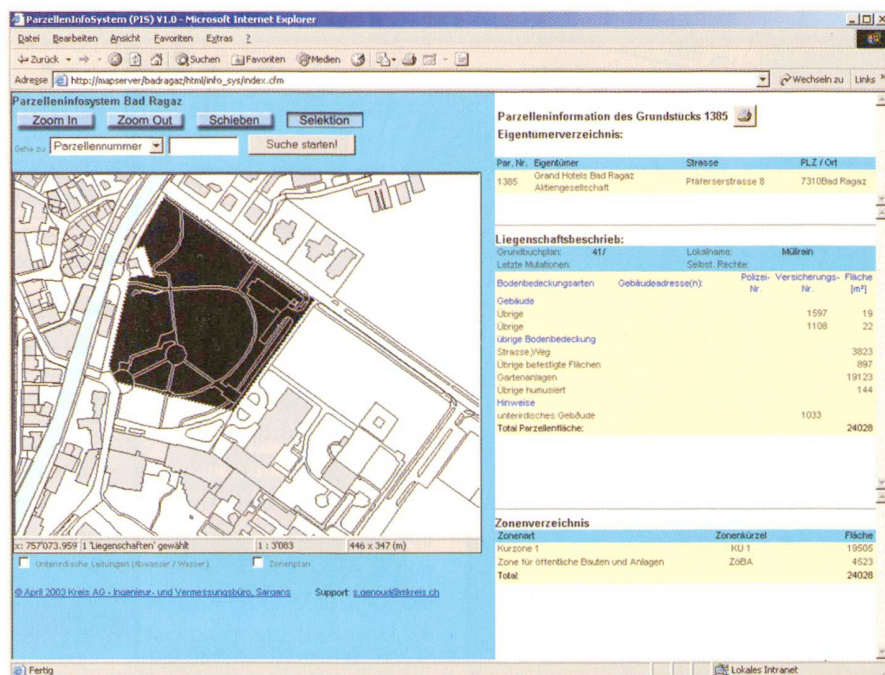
ParzellenInfoSystem (PIS) V1.0 - Microsoft Internet Explorer

Datei Bearbeiten Ansicht Favoriten Extras ?

Zurück Suchen Favoriten Medien

Adresse http://mapserver/badragaz/html/info_sys/index.cfm Wechseln zu Links

Parzelleninfosystem Bad Ragaz

Zoom In Zoom Out Schieben Selektion

Gehe zu Parzellennummer Suche starten!

x: 757'073.959 1 'Liegenschaften' gewählt 1 : 3'083 446 x 347 (m)

Unterirdische Leitungen (Abwasser / Wasser) Zonenplan

© April 2003 Kreis AG - Ingenieur- und Vermessungsbüro, Sargans Support: s.genoud@mkreis.ch

Parzelleninformation des Grundstücks 1385

Eigentümerverzeichnis:

| Par. Nr. | Eigentümer | Strasse | PLZ / Ort |
|---|---|---|---|
| 1385 | Grand Hotels Bad Ragaz Aktiengesellschaft | Pfäferserstrasse 8 | 7310Bad Ragaz |

Liegenschaftsbeschrieb:

Grundbuchplan: 41f Lokalname: Müllrain
Letzte Mutationen: Selbst. Rechte:

| Bodenbedeckungsarten | Gebäudeadresse(n): | Polizei-Nr. | Versicherungs-Nr. | Fläche [m²] |
|---|---|---|---|---|
| Gebäude | | | | |
| Übrige | | | 1597 | 19 |
| Übrige | | | 1108 | 22 |
| übrige Bodenbedeckung | | | | |
| Strasse,Weg | | | | 3823 |
| Übrige befestigte Flächen | | | | 897 |
| Gartenanlagen | | | | 19123 |
| Übrige humusiert | | | | 144 |
| Hinweise | | | | |
| unterirdisches Gebäude | | | 1033 | |
| Total Parzellenfläche: | | | | 24028 |

Zonenverzeichnis

| Zonenart | Zonenkürzel | Fläche |
|---|---|---|
| Kurzone 1 | KU 1 | 19505 |
| Zone für öffentliche Bauten und Anlagen | ZöBA | 4523 |
| Total: | | 24028 |

Fertig Lokales Intranet